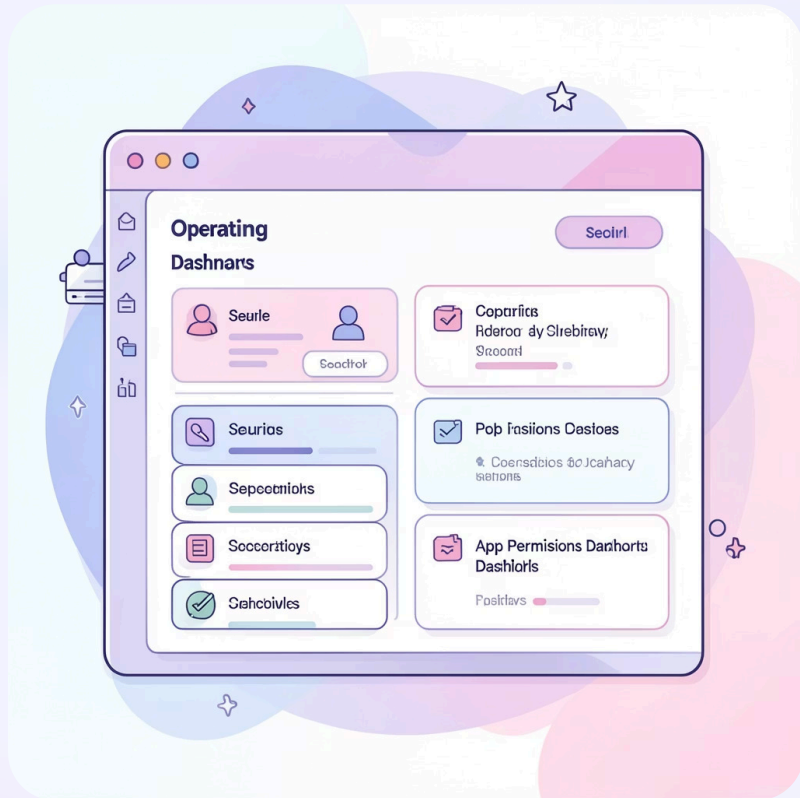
Operating
Dashnarts

Seclrl

Seurle

Seodtor

Seurlos

Sepeotnohs

Socorotioys

Sehebivles

Coparlcs
Rderooy dy Slrebiray
Sreoonl

Pop lasiions Dasloes

Coensdsios sdJochacy seions

App Permisions Danhorts
Dashlorls

Poshlavs